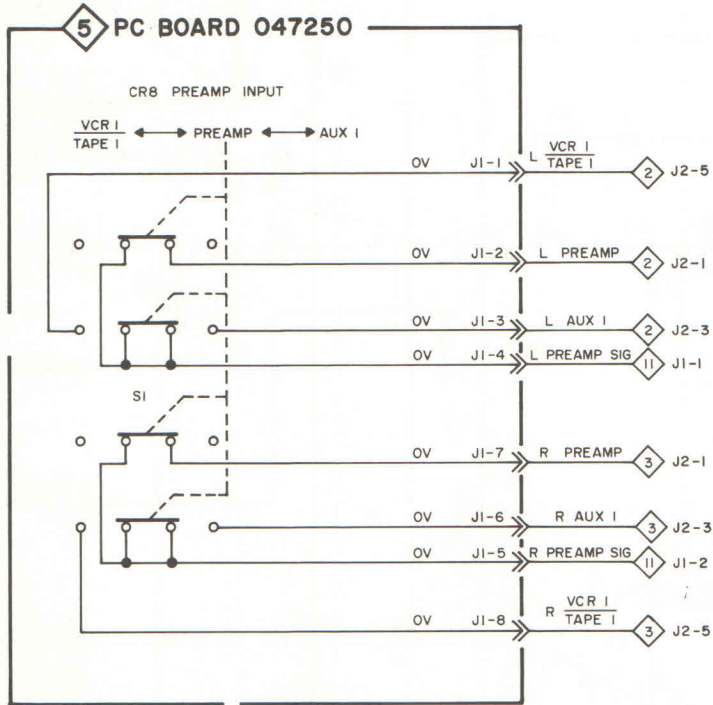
5 PC BOARD 047250

CR8 PREAMP INPUT

$\frac{\text{VCR I}}{\text{TAPE I}}$ ⟷ PREAMP ⟷ AUX I

OV J1-1 L $\frac{\text{VCR I}}{\text{TAPE I}}$ 2 J2-5

OV J1-2 L PREAMP 2 J2-1

OV J1-3 L AUX I 2 J2-3

OV J1-4 L PREAMP SIG 11 J1-1

S1

OV J1-7 R PREAMP 3 J2-1

OV J1-6 R AUX I 3 J2-3

OV J1-5 R PREAMP SIG 11 J1-2

OV J1-8 R $\frac{\text{VCR I}}{\text{TAPE I}}$ 3 J2-5